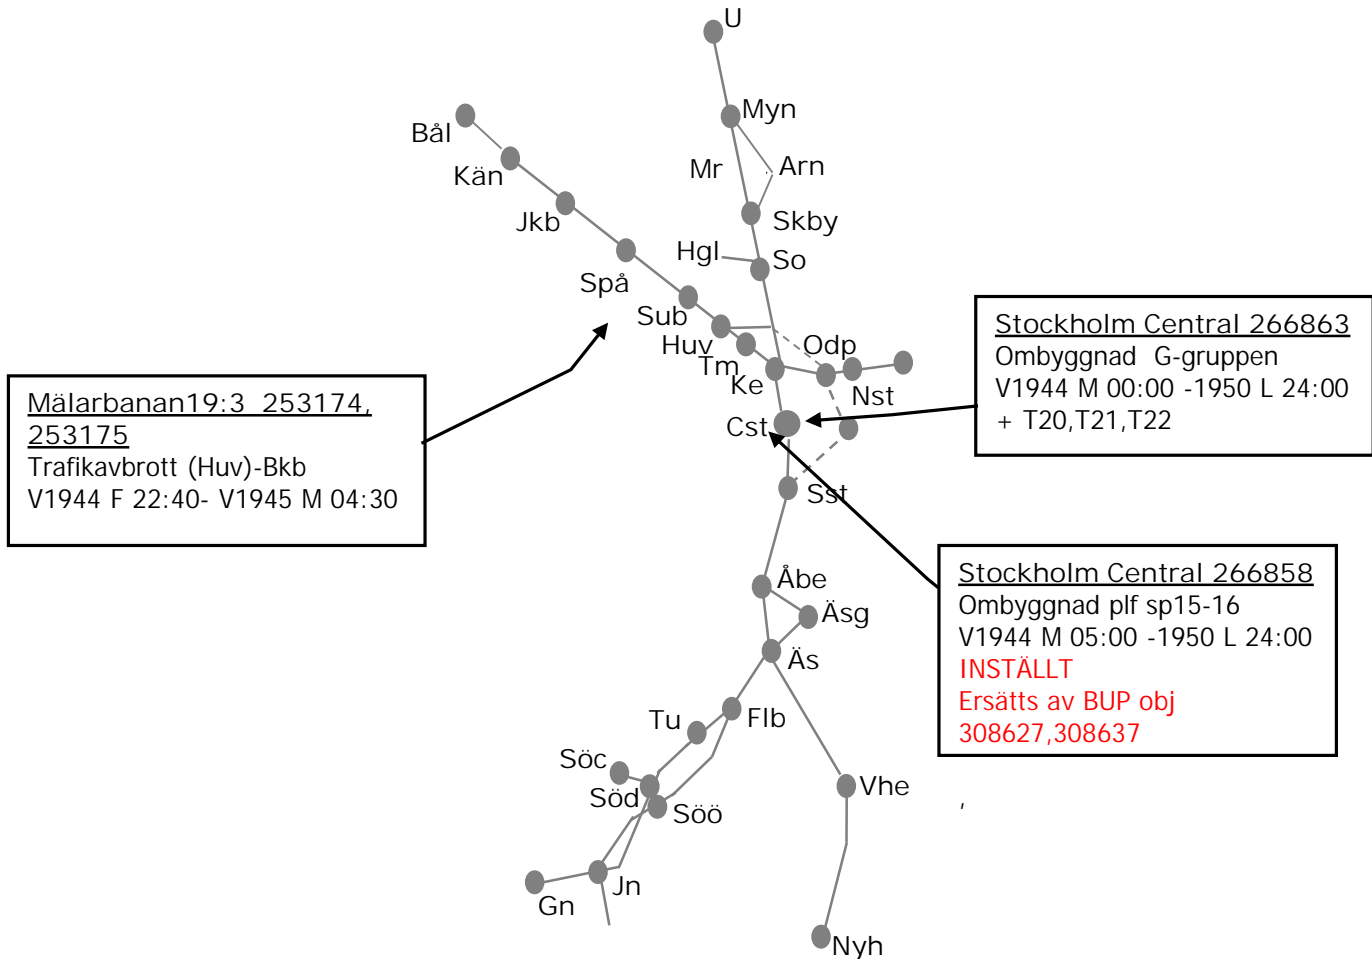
U
Myn
Mr
Arn
Skby
Hgl
So
Bål
Kän
Jkb
Spå
Sub
Huv
Tm
Ke
Odp
Nst
Cst
Sst

Stockholm Central 266863
Ombyggnad G-gruppen
V1944 M 00:00 -1950 L 24:00
+ T20,T21,T22

Mälarbanan19:3 253174, 253175
Trafikavbrott (Huv)-Bkb
V1944 F 22:40- V1945 M 04:30

Stockholm Central 266858
Ombyggnad plf sp15-16
V1944 M 05:00 -1950 L 24:00
INSTÄLLT
Ersätts av BUP obj 308627,308637

Åbe
Äsg
Äs
Tu
Flb
Söc
Söd
Söö
Vhe
Jn
Gn
Nyh